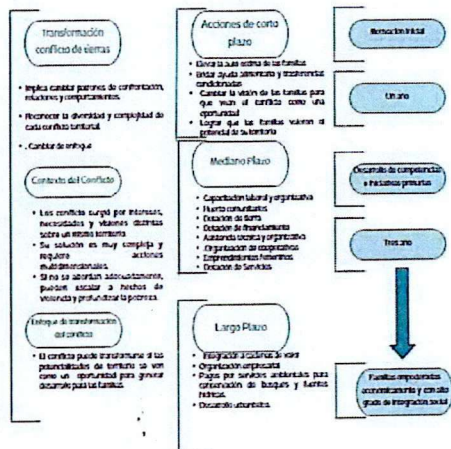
Transformación conflicto de tierras

• Implica cambiar patrones de confrontación, relaciones y comportamientos.
• Reconocer la diversidad y complejidad de cada conflicto territorial
• . Cambiar de enfoque

Contexto del Conflicto

• Los conflicto surgió por intereses, necesidades y visiones distintas sobre un mismo territorio.
• Su solución es muy compleja y requiere acciones multidimensionales.
• Si no se abordan adecuadamente, pueden escalar a hechos de violencia y profundizar la pobreza.

Enfoque de transformación del conflicto

• El conflicto puede transformarse si las potencialidades del territorio se ven como un oportunidad para generar desarrollo para las familias.

Acciones de corto plazo

• Elevar la auto estima de las familias
• Brindar ayuda alimentaria y transferencias condicionadas
• Cambiar la visión de las familias para que vean el conflicto como una oportunidad
• Lograr que las familias valoren el potencial de su territorio

Mediano Plazo

• Capacitación laboral y organizativa
• Huertos comunitarios
• Dotación de tierra
• Dotación de financiamiento
• Asistencia técnica y organizativa
• Organización de cooperativas
• Emprendimientos femeninos
• Dotación de Servicios

Largo Plazo

• Integración a cadenas de valor
• Organización empresarial
• Pagos por servicios ambientales para conservación de bosques y fuentes hídricas.
• Desarrollo urbanístico.

Situación inicial

Un año

Desarrollo de competencias e iniciativas primarias

Tres año

Familias empoderadas económicamente y con alto grado de integración social